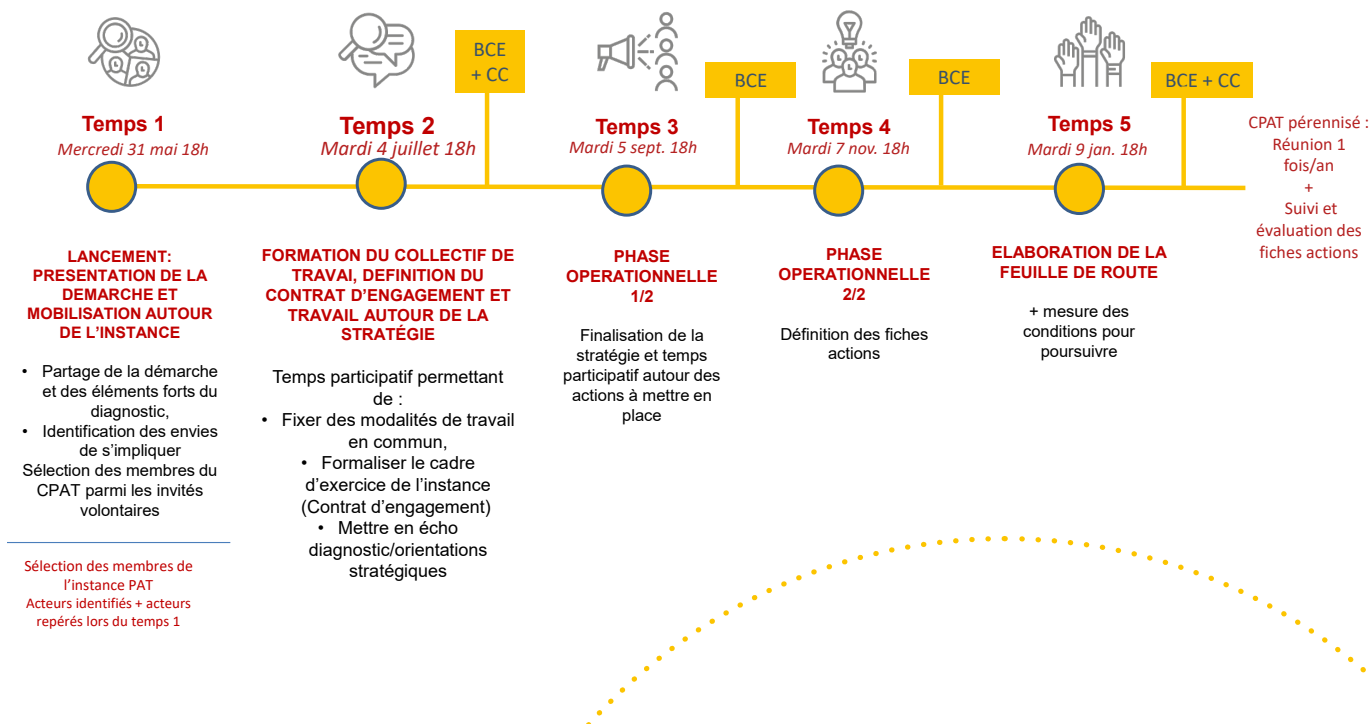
BCE + CC

BCE

BCE

BCE + CC

Temps 1
Mercredi 31 mai 18h

Temps 2
Mardi 4 juillet 18h

Temps 3
Mardi 5 sept. 18h

Temps 4
Mardi 7 nov. 18h

Temps 5
Mardi 9 jan. 18h

CPAT pérennisé : Réunion 1 fois/an + Suivi et évaluation des fiches actions

LANCEMENT: PRESENTATION DE LA DEMARCHE ET MOBILISATION AUTOUR DE L'INSTANCE

• Partage de la démarche et des éléments forts du diagnostic,
• Identification des envies de s'impliquer
Sélection des membres du CPAT parmi les invités volontaires

Sélection des membres de l'instance PAT
Acteurs identifiés + acteurs repérés lors du temps 1

FORMATION DU COLLECTIF DE TRAVAI, DEFINITION DU CONTRAT D'ENGAGEMENT ET TRAVAIL AUTOUR DE LA STRATÉGIE

Temps participatif permettant de :
• Fixer des modalités de travail en commun,
• Formaliser le cadre d'exercice de l'instance (Contrat d'engagement)
• Mettre en écho diagnostic/orientations stratégiques

PHASE OPERATIONNELLE 1/2

Finalisation de la stratégie et temps participatif autour des actions à mettre en place

PHASE OPERATIONNELLE 2/2

Définition des fiches actions

ELABORATION DE LA FEUILLE DE ROUTE

+ mesure des conditions pour poursuivre